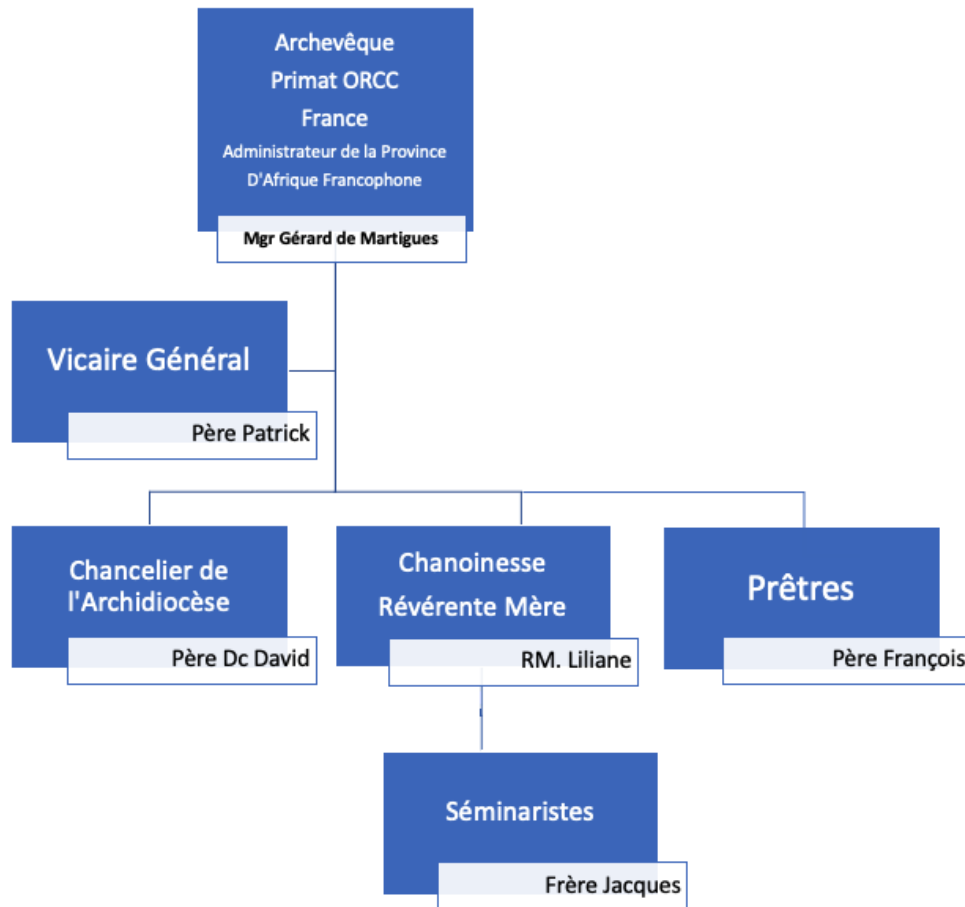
Archevêque
Primat ORCC
France
Administrateur de la Province
D'Afrique Francophone

Mgr Gérard de Martigues

Vicaire Général

Père Patrick

Chancelier de l'Archidiocèse

Père Dc David

Chanoinesse Révérente Mère

RM. Liliane

Prêtres

Père François

Séminaristes

Frère Jacques